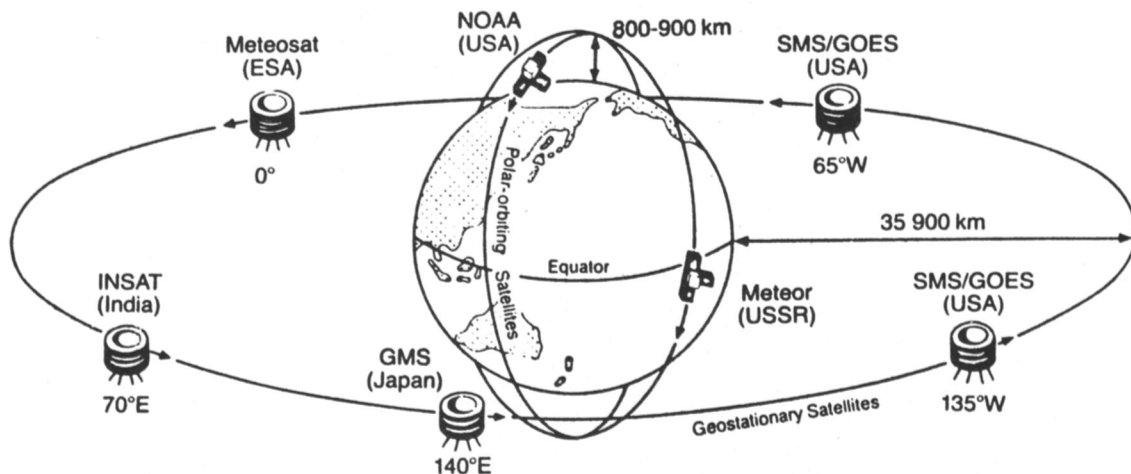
NOAA (USA)

800-900 km

Meteosat (ESA)

SMS/GOES (USA)

0°

65°W

Polar-orbiting Satellites

35 900 km

Equator

INSAT (India)

Meteor (USSR)

SMS/GOES (USA)

GMS (Japan)

70°E

135°W

Geostationary Satellites

140°E